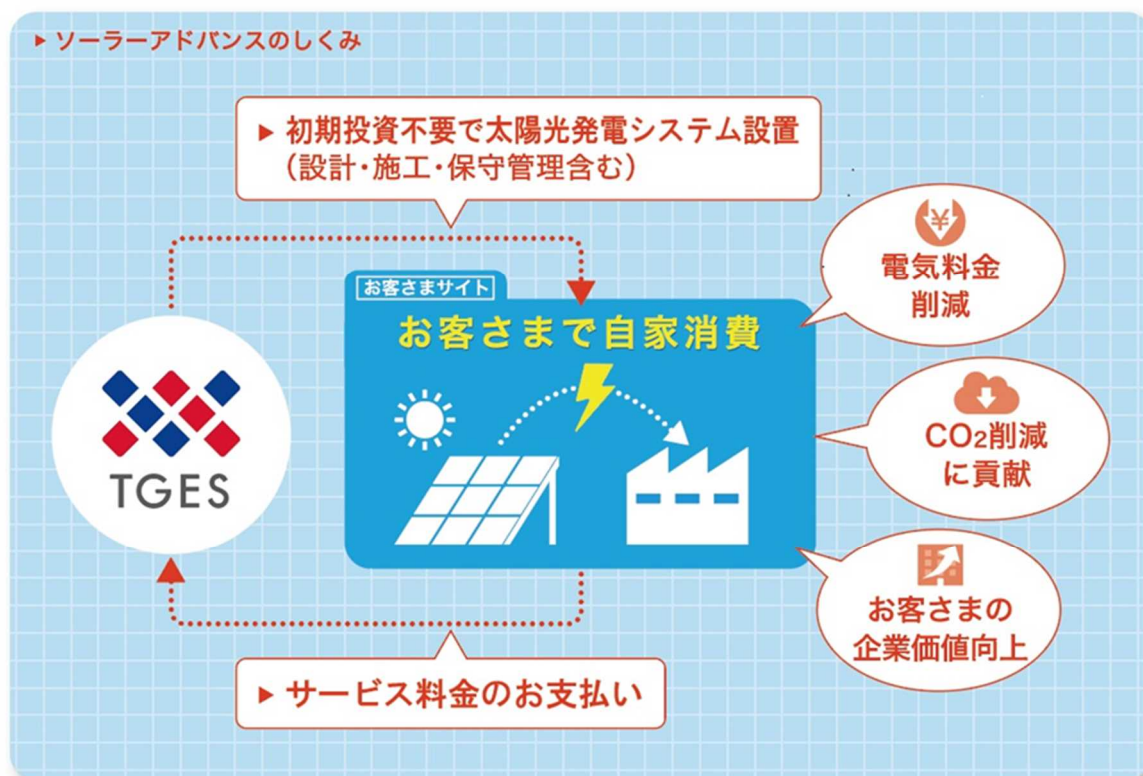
▶ ソーラーアドバンスのしくみ

▶ 初期投資不要で太陽光発電システム設置（設計・施工・保守管理含む）

TGES

お客さまサイト

お客さまで自家消費

¥

電気料金削減

$CO_2$削減に貢献

お客さまの企業価値向上

▶ サービス料金のお支払い